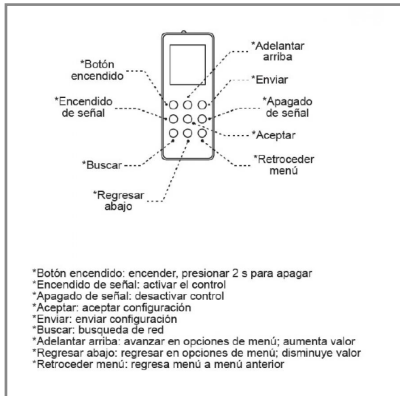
*Botón encendido

*Encendido de señal

*Buscar

*Regresar abajo

*Adelantar arriba

*Enviar

*Apagado de señal

*Aceptar

*Retroceder menú

*Botón encendido: encender, presionar 2 s para apagar
*Encendido de señal: activar el control
*Apagado de señal: desactivar control
*Aceptar: aceptar configuración
*Enviar: enviar configuración
*Buscar: busqueda de red
*Adelantar arriba: avanzar en opciones de menú; aumenta valor
*Regresar abajo: regresar en opciones de menú; disminuye valor
*Retroceder menú: regresa menú a menú anterior